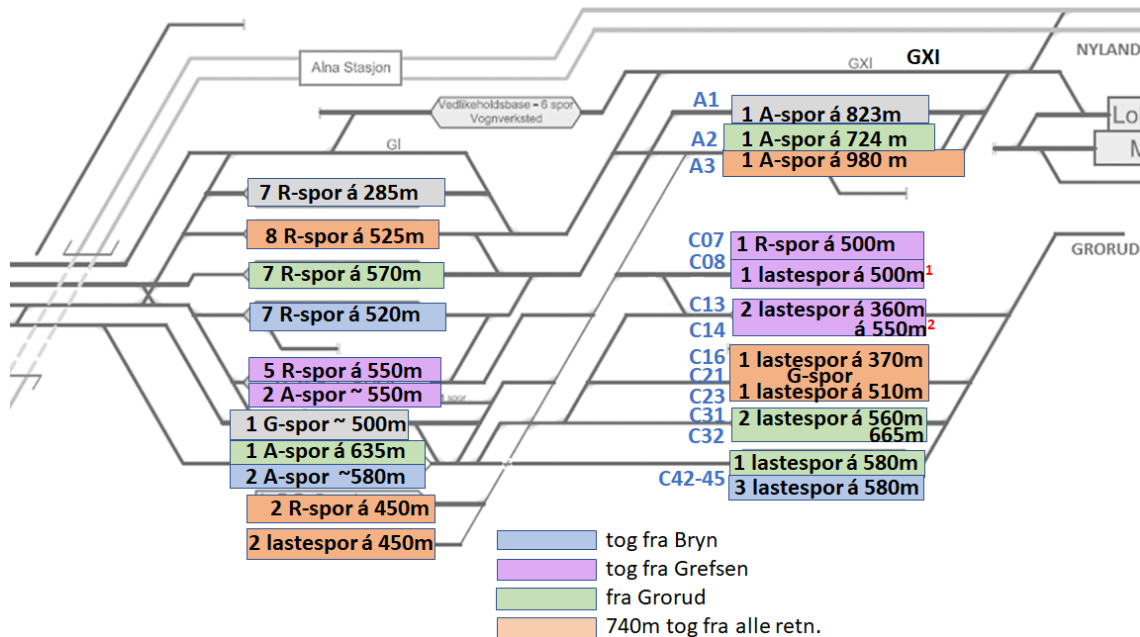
Alna Stasjon
GXI
GXI
NYLAND
Vedlikeholdsbase - 6 spor Vognverksted
GI
Lo
M
A1
1 A-spor á 823m
A2
1 A-spor á 724 m
A3
1 A-spor á 980 m
7 R-spor á 285m
8 R-spor á 525m
7 R-spor á 570m
7 R-spor á 520m
5 R-spor á 550m
2 A-spor ~ 550m
1 G-spor ~ 500m
1 A-spor á 635m
2 A-spor ~580m
2 R-spor á 450m
2 lastespor á 450m
GRORUD
C07
1 R-spor á 500m
C08
1 lastespor á 500m$^1$
C13
2 lastespor á 360m
C14
á 550m$^2$
C16
1 lastespor á 370m
C21
G-spor
C23
1 lastespor á 510m
C31
2 lastespor á 560m
C32
665m
1 lastespor á 580m
C42-45
3 lastespor á 580m
tog fra Bryn
tog fra Grefsen
fra Grorud
740m tog fra alle retn.